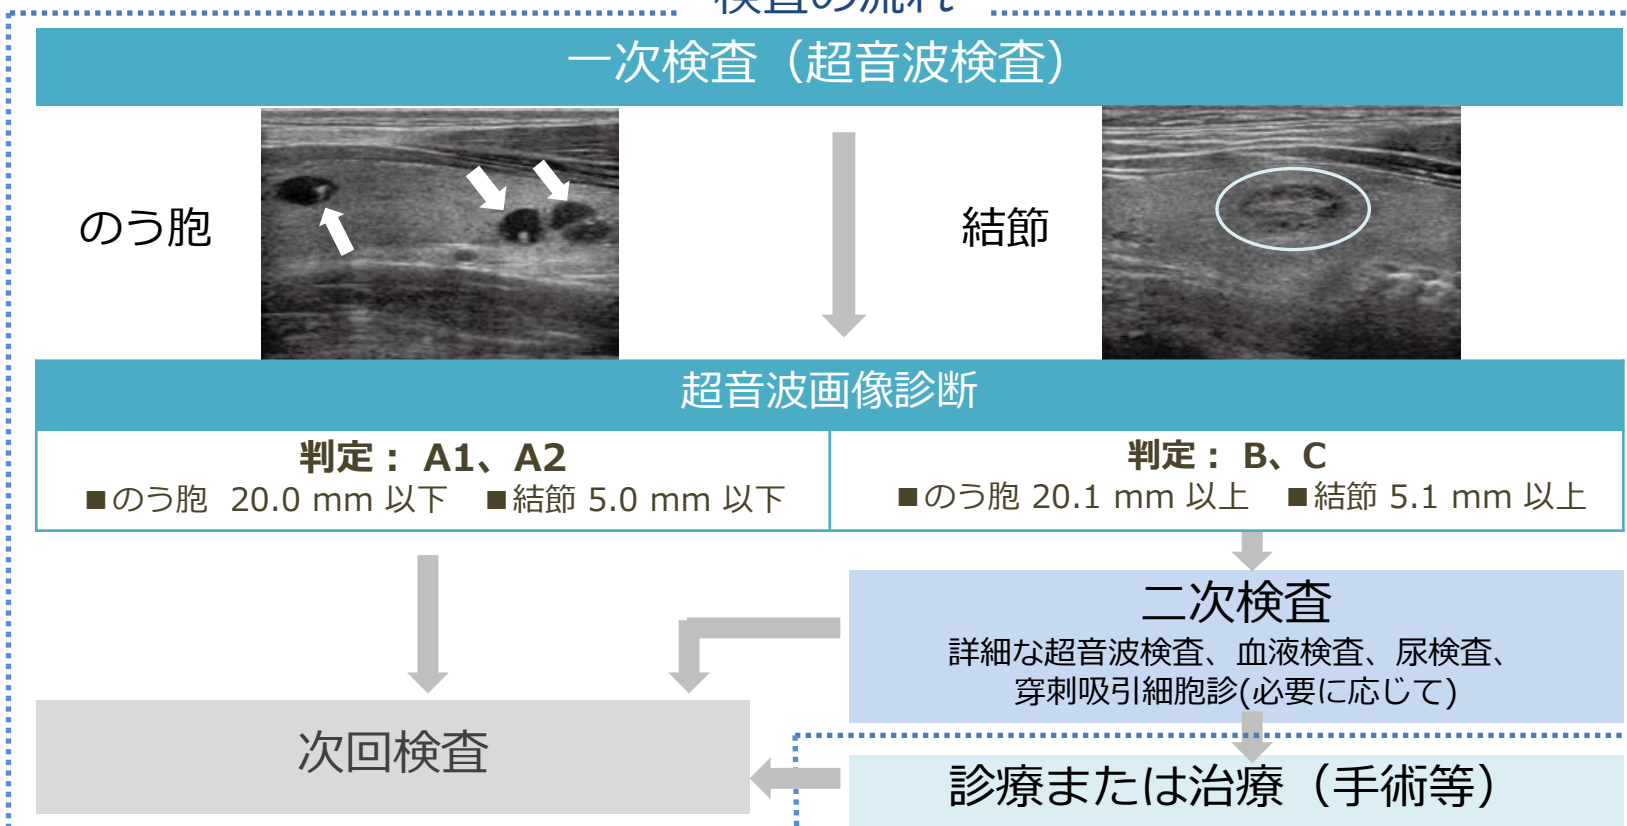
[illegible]

一次検査（超音波検査）

のう胞

結節

超音波画像診断

判定： A1、A2
■のう胞 20.0 mm 以下 ■結節 5.0 mm 以下

判定： B、C
■のう胞 20.1 mm 以上 ■結節 5.1 mm 以上

二次検査
詳細な超音波検査、血液検査、尿検査、穿刺吸引細胞診(必要に応じて)

次回検査

診療または治療（手術等）